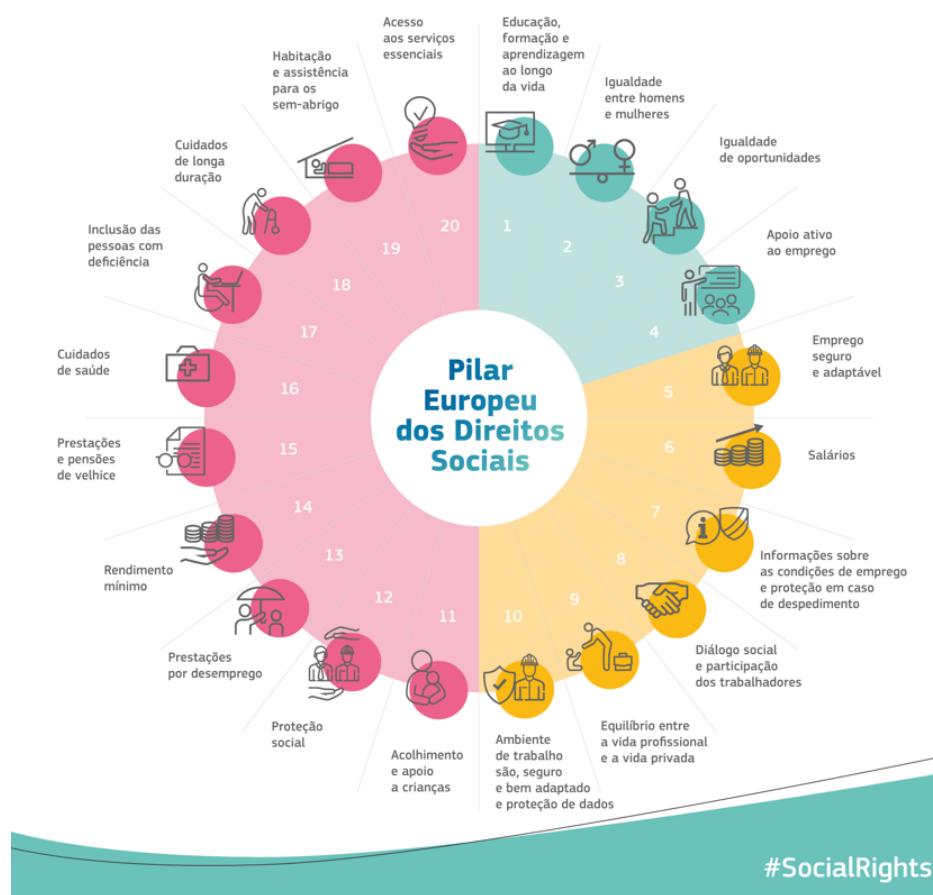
Pilar Europeu dos Direitos Sociais

1
Educação, formação e aprendizagem ao longo da vida

2
Igualdade entre homens e mulheres

3
Igualdade de oportunidades

4
Apoio ativo ao emprego

5
Emprego seguro e adaptável

6
Salários

7
Informações sobre as condições de emprego e proteção em caso de despedimento

8
Diálogo social e participação dos trabalhadores

9
Equilíbrio entre a vida profissional e a vida privada

10
Ambiente de trabalho são, seguro e bem adaptado e proteção de dados

11
Acolhimento e apoio a crianças

12
Proteção social

13
Prestações por desemprego

14
Rendimento mínimo

15
Prestações e pensões de velhice

16
Cuidados de saúde

17
Inclusão das pessoas com deficiência

18
Cuidados de longa duração

19
Habitação e assistência para os sem-abrigo

20
Acesso aos serviços essenciais

#SocialRights